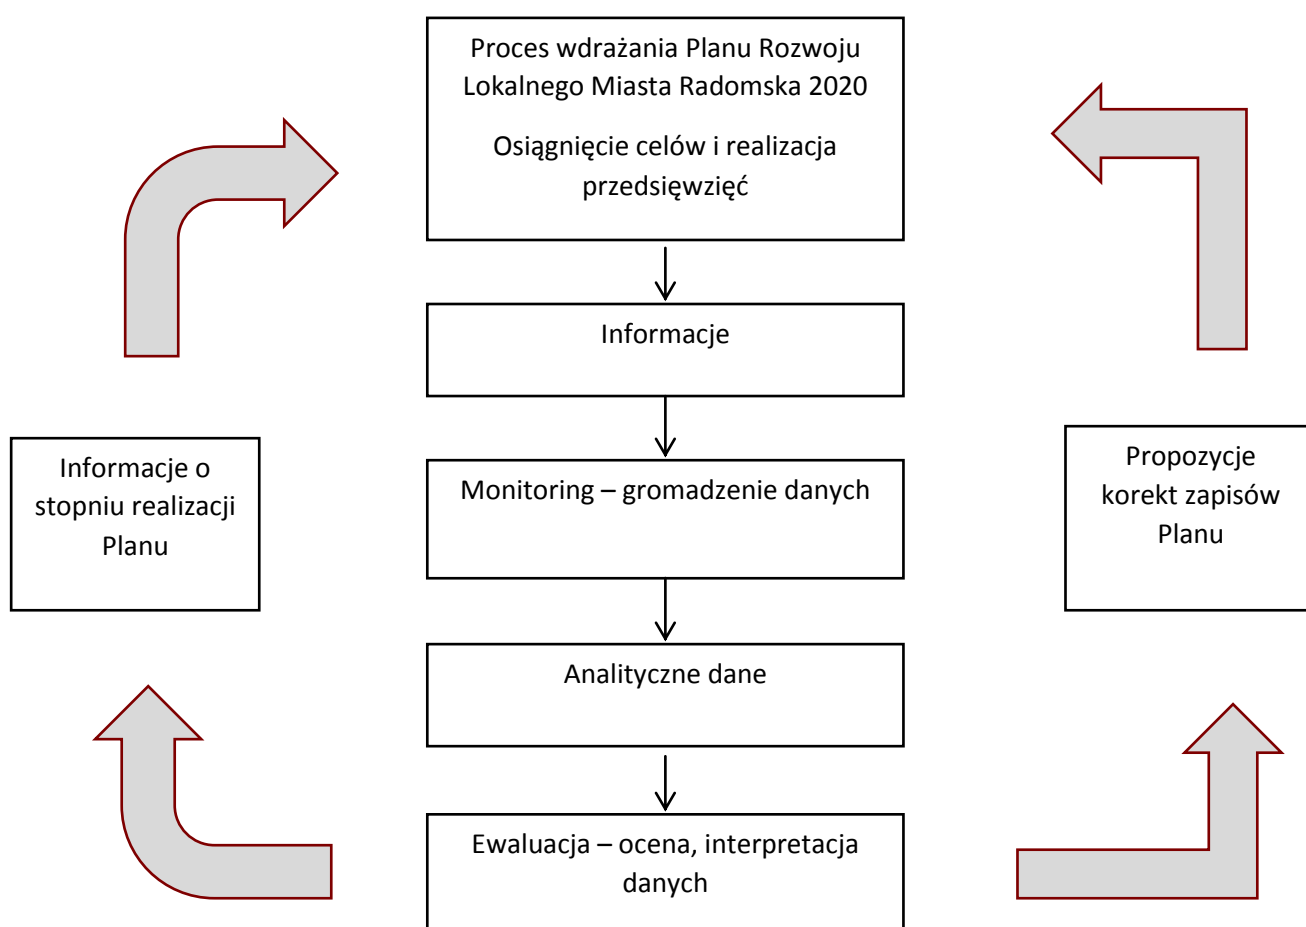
Proces wdrażania Planu Rozwoju Lokalnego Miasta Radomska 2020

Osiągnięcie celów i realizacja przedsięwzięć

Informacje

Monitoring – gromadzenie danych

Analityczne dane

Ewaluacja – ocena, interpretacja danych

Informacje o stopniu realizacji Planu

Propozycje korekt zapisów Planu